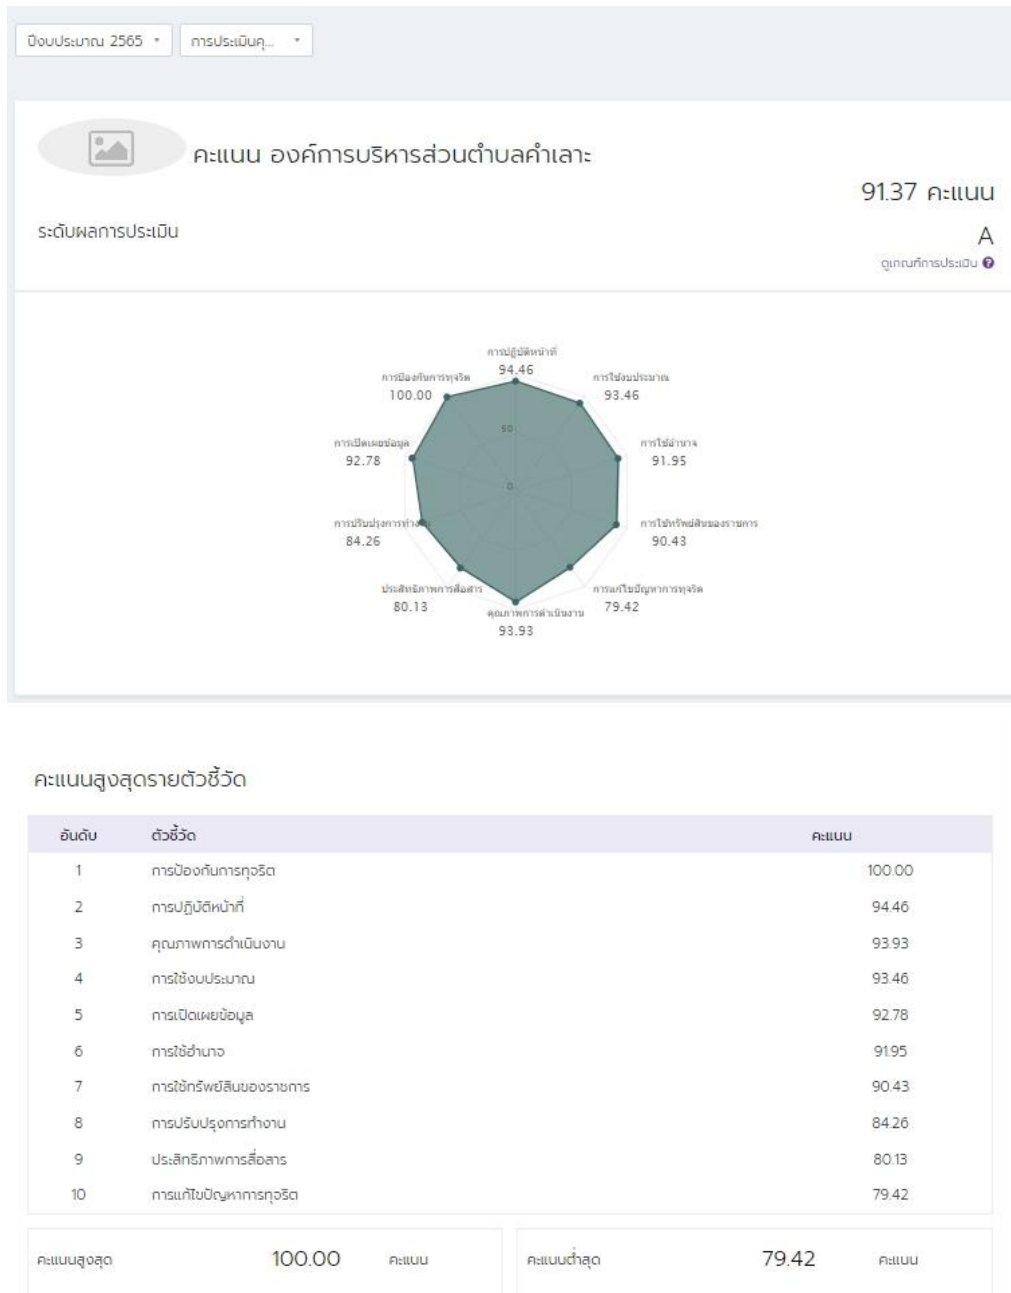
ปีงบประมาณ 2565 ▾ การประเมินคุ... ▾

คะแนน องค์การบริหารส่วนตำบลคำเลาะ

91.37 คะแนน

ระดับผลการประเมิน

A

ดูเกณฑ์การประเมิน

การปฏิบัติหน้าที่
94.46

การใช้งบประมาณ
93.46

การใช้อำนาจ
91.95

การใช้ทรัพย์สินของราชการ
90.43

การแก้ไขปัญหาการทุจริต
79.42

คุณภาพการดำเนินงาน
93.93

ประสิทธิภาพการสื่อสาร
80.13

การปรับปรุงการทำงาน
84.26

การเปิดเผยข้อมูล
92.78

การป้องกันการทุจริต
100.00

50

0

คะแนนสูงสุดรายตัวชี้วัด

| อันดับ | ตัวชี้วัด | คะแนน |
|---|---|---|
| 1 | การป้องกันการทุจริต | 100.00 |
| 2 | การปฏิบัติหน้าที่ | 94.46 |
| 3 | คุณภาพการดำเนินงาน | 93.93 |
| 4 | การใช้งบประมาณ | 93.46 |
| 5 | การเปิดเผยข้อมูล | 92.78 |
| 6 | การใช้อำนาจ | 91.95 |
| 7 | การใช้ทรัพย์สินของราชการ | 90.43 |
| 8 | การปรับปรุงการทำงาน | 84.26 |
| 9 | ประสิทธิภาพการสื่อสาร | 80.13 |
| 10 | การแก้ไขปัญหาการทุจริต | 79.42 |

คะแนนสูงสุด 100.00 คะแนน

คะแนนต่ำสุด 79.42 คะแนน